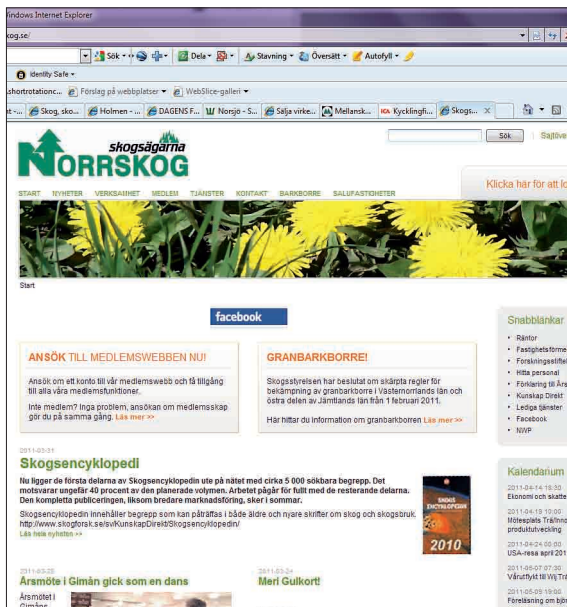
Windows Internet Explorer

kog.se/

Sök · Dela · Stavning · Översätt · Autofyll

Identity Safe

shortrotationc... Förslag på webbplatser WebSlice-galleri

Skog, sko... Holmen - ... DAGENS F... Norsjö - S... Sälja virke... Mellansk... Kycklingfi... Skogs... ×

skogsägarna NORRSKOG

Sök | Sajtöve

START NYHETER VERKSAMHET MEDLEM TJÄNSTER KONTAKT BARKBORRE SALUFASTIGHETER

Klicka här för att lo

Start

facebook

ANSÖK TILL MEDLEMSWEBBEN NU!

Ansök om ett konto till vår medlemswebb och få tillgång till alla våra medlemsfunktioner.

Inte medlem? Inga problem, ansökan om medlemsskap gör du på samma gång. Läs mer >>

GRANBARKBORRE!

Skogsstyrelsen har beslutat om skärpta regler för bekämpning av granbarkborre i Västernorrlands län och östra delen av Jämtlands län från 1 februari 2011.

Här hittar du information om granbarkborren Läs mer >>

2011-03-31

Skogsencyklopedi

Nu ligger de första delarna av Skogsencyklopedin ute på nätet med cirka 5 000 sökbara begrepp. Det motsvarar ungefär 40 procent av den planerade volymen. Arbetet pågår för fullt med de resterande delarna. Den kompletta publiceringen, liksom bredare marknadsföring, sker i sommar.

Skogsencyklopedin innehåller begrepp som kan påträffas i både äldre och nyare skrifter om skog och skogsbruk. http://www.skogforsk.se/sv/KunskapDirekt/Skogsencyklopedin/

Läs hela nyheten >>

SKOGS ENCYKLOPEDIN 2010

2011-03-25

Årsmöte i Gimån gick som en dans

Årsmötet i Gimåns

2011-03-24

Meri Gulkort!

Snabblänkar

Räntor
Fastighetsförme
Forskningsstifte
Hitta personal
Förklaring till Års
Kunskap Direkt
Lediga tjänster
Facebook
NWP

Kalendarium

2011-04-14 15:30
Ekonomi och skatte

2011-04-19 10:00
Mötesplats Trä/Innc produktutveckling

2011-04-24 00:00
USA-resa april 201

2011-05-07 07:30
Vårutflykt till Wij Trä

2011-05-09 19:00
Föreläsning om bio